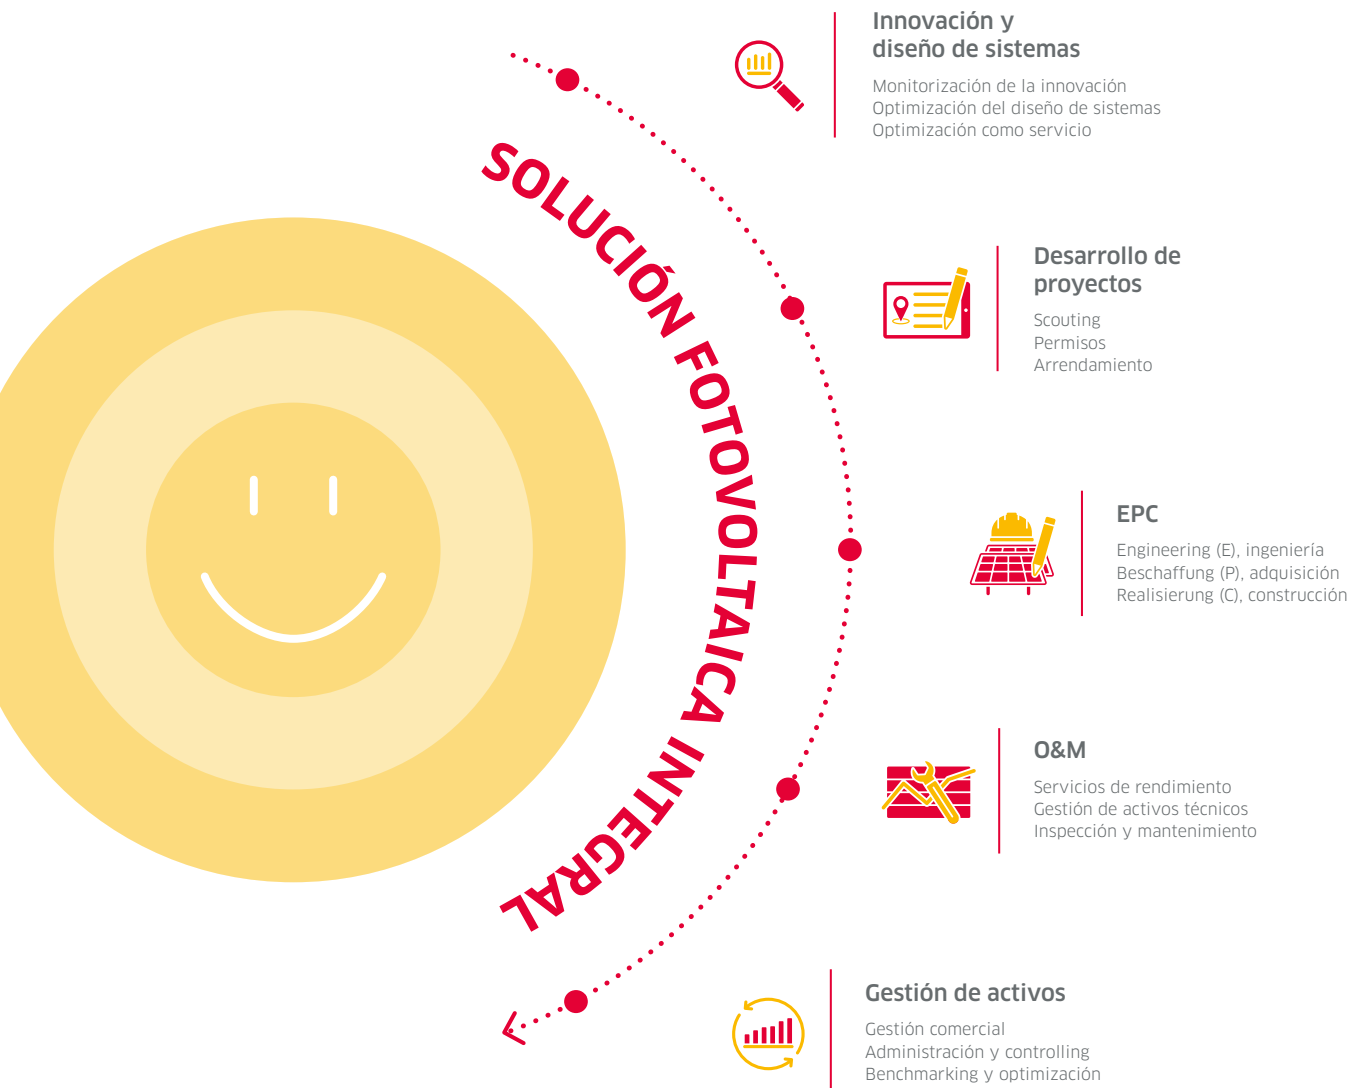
SOLUCIÓN FOTOVOLTAICA INTEGRAL

Innovación y diseño de sistemas

Monitorización de la innovación
Optimización del diseño de sistemas
Optimización como servicio

Desarrollo de proyectos

Scouting
Permisos
Arrendamiento

EPC

Engineering (E), ingeniería
Beschaffung (P), adquisición
Realisierung (C), construcción

O&M

Servicios de rendimiento
Gestión de activos técnicos
Inspección y mantenimiento

Gestión de activos

Gestión comercial
Administración y controlling
Benchmarking y optimización